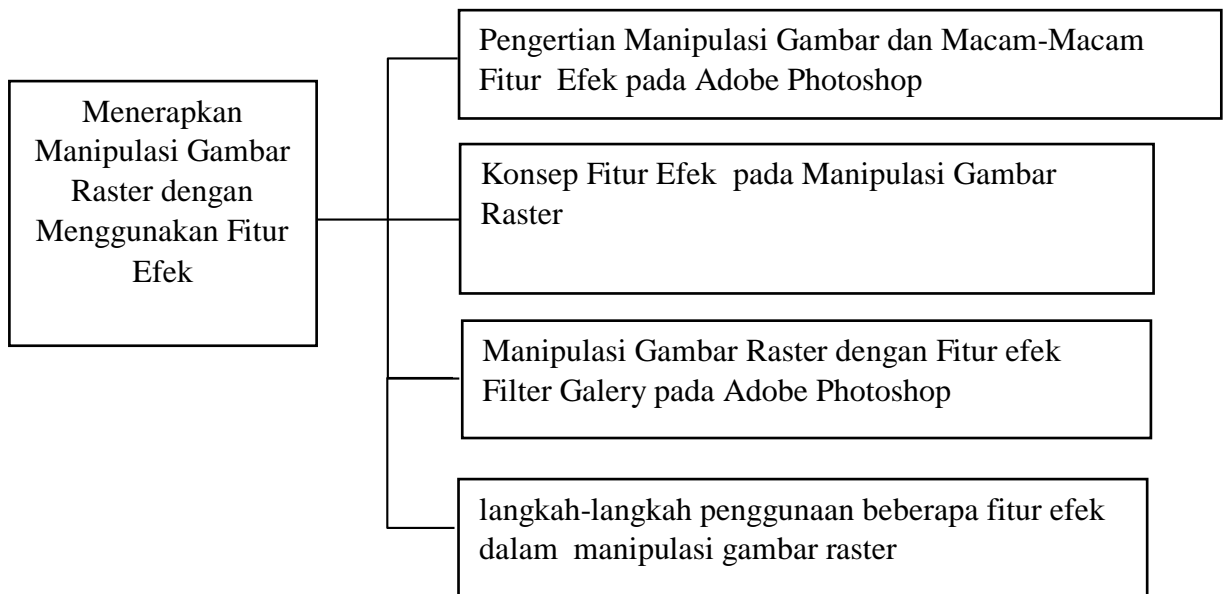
Menerapkan Manipulasi Gambar Raster dengan Menggunakan Fitur Efek

Pengertian Manipulasi Gambar dan Macam-Macam Fitur Efek pada Adobe Photoshop

Konsep Fitur Efek pada Manipulasi Gambar Raster

Manipulasi Gambar Raster dengan Fitur efek Filter Galery pada Adobe Photoshop

langkah-langkah penggunaan beberapa fitur efek dalam manipulasi gambar raster